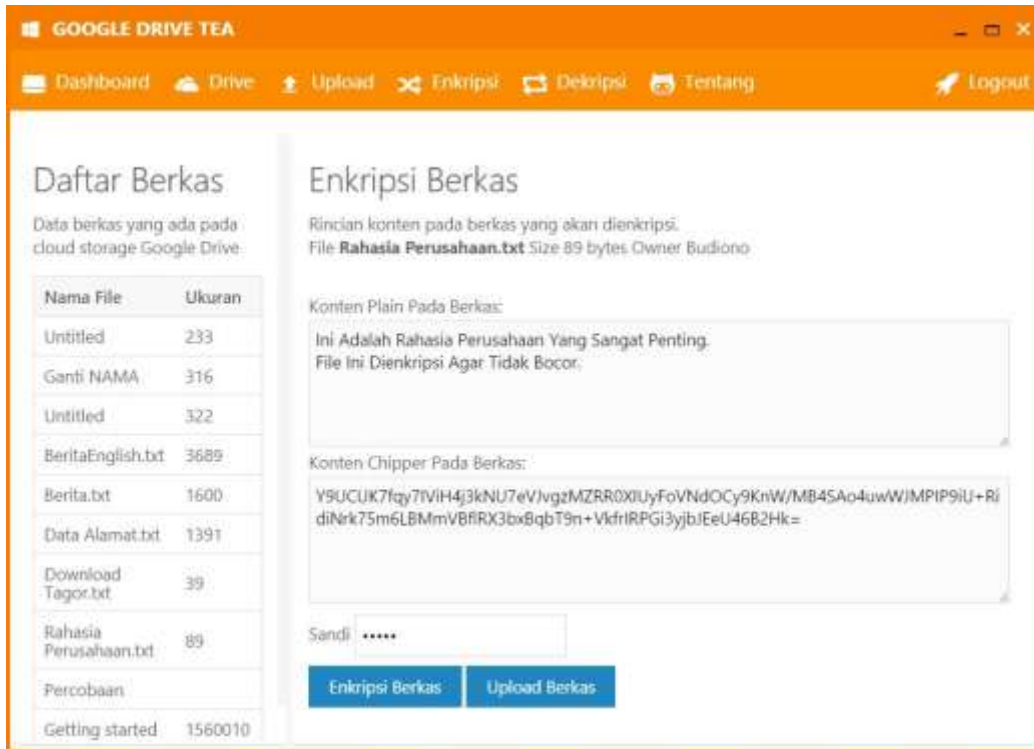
GOOGLE DRIVE TEA

Dashboard Drive Upload Enkripsi Dekripsi Tentang Logout

Daftar Berkas

Data berkas yang ada pada cloud storage Google Drive

| Nama File | Ukuran |
|---|---|
| Untitled | 233 |
| Ganti NAMA | 316 |
| Untitled | 322 |
| BeritaEnglish.txt | 3689 |
| Berita.txt | 1600 |
| Data Alamat.txt | 1391 |
| Download Tagor.txt | 39 |
| Rahasia Perusahaan.txt | 89 |
| Percobaan | |
| Getting started | 1560010 |

Enkripsi Berkas

Rincian konten pada berkas yang akan dienkripsi.
File **Rahasia Perusahaan.txt** Size 89 bytes Owner Budiono

Konten Plain Pada Berkas:

Ini Adalah Rahasia Perusahaan Yang Sangat Penting.
File Ini Dienkripsi Agar Tidak Bocor.

Konten Chipper Pada Berkas:

Y9UCUK7fqy7IViH4j3kNU7eVJvgzMZRR0XIUyFoVNdOCy9KnW/MB4SAo4uwWJMPIP9iU+RidiNrk75m6LBMmVBfIRX3bxBqbT9n+VkfrIRPGi3yjbJEeU46B2Hk=

Sandi •••••

Enkripsi Berkas Upload Berkas